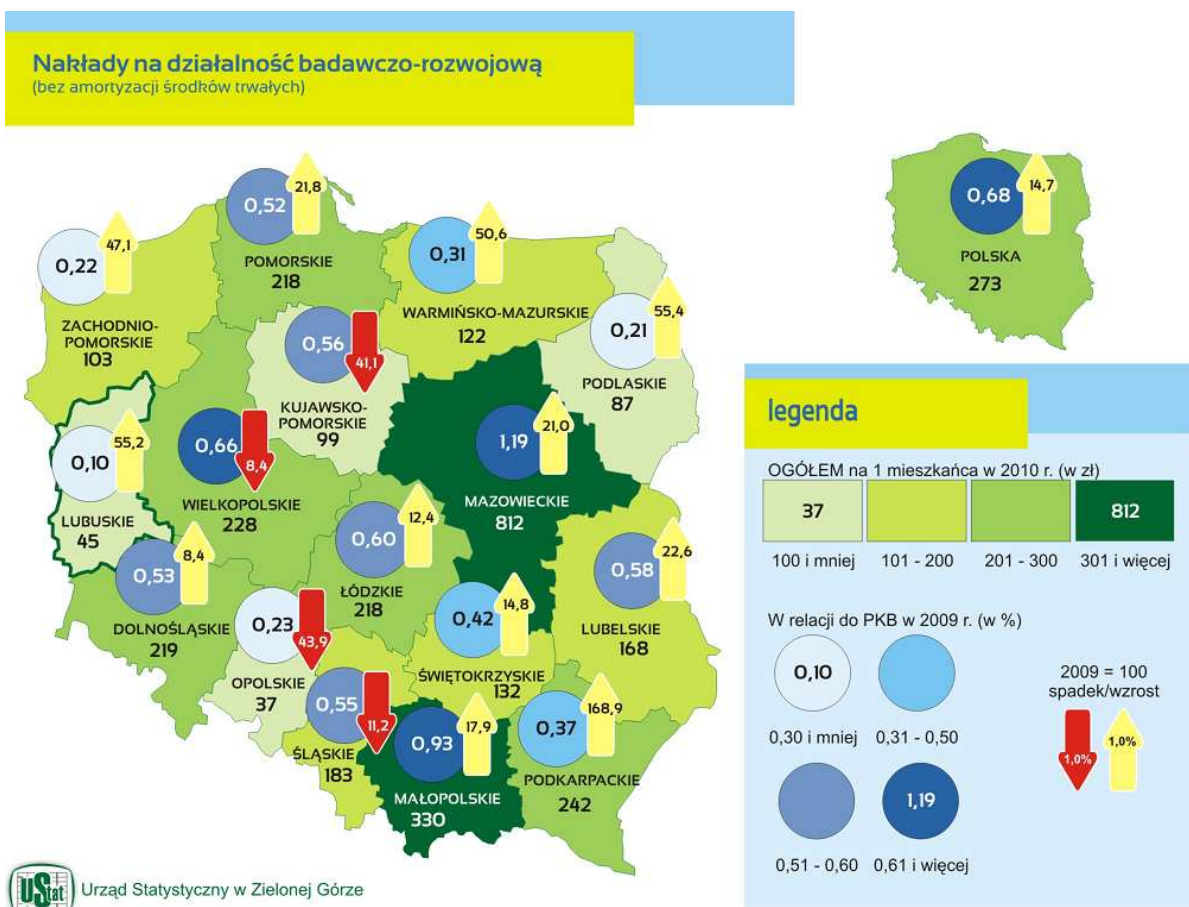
Nakłady na działalność badawczo-rozwojową
(bez amortyzacji środków trwałych)

0,52 21,8
POMORSKIE
218

0,22 47,1
ZACHODNIO-POMORSKIE
103

0,31 50,6
WARMIŃSKO-MAZURSKIE
122

0,56 41,1
KUJAWSKO-POMORSKIE
99

0,21 55,4
PODLASKIE
87

0,10 55,2
LUBUSKIE
45

0,66 8,4
WIELKOPOLSKIE
228

1,19 21,0
MAZOWIECKIE
812

0,60 12,4
ŁÓDZKIE
218

0,53 8,4
DOLNOŚLĄSKIE
219

0,58 22,6
LUBELSKIE
168

0,23 43,9
OPOLSKIE
37

0,42 14,8
ŚWIĘTOKRZYSKIE
132

0,55 11,2
ŚLĄSKIE
183

0,93 17,9
MAŁOPOLSKIE
330

0,37 168,9
PODKARPACKIE
242

0,68 14,7
POLSKA
273

legenda

OGÓŁEM na 1 mieszkańca w 2010 r. (w zł)
37 | 812
100 i mniej 101 - 200 201 - 300 301 i więcej

W relacji do PKB w 2009 r. (w %)
0,10
0,30 i mniej 0,31 - 0,50
1,19
0,51 - 0,60 0,61 i więcej

2009 = 100
spadek/wzrost
1,0% 1,0%

Urząd Statystyczny w Zielonej Górze